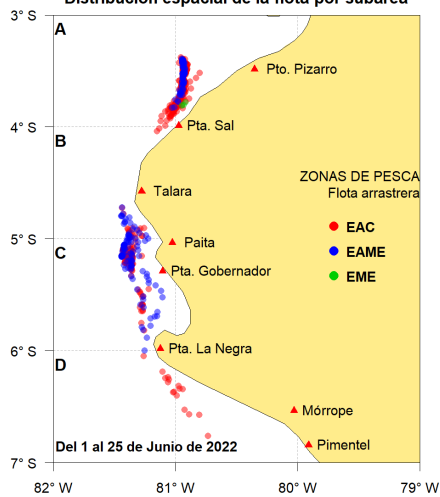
Distribución espacial de la flota por subárea

3° S
4° S
5° S
6° S
7° S

A
B
C
D

Pto. Pizarro
Pta. Sal
Talara
Paita
Pta. Gobernador
Pta. La Negra
Mórrope
Pimentel

ZONAS DE PESCA
Flota arrastrera
EAC
EAME
EME

Del 1 al 25 de Junio de 2022

82° W
81° W
80° W
79° W